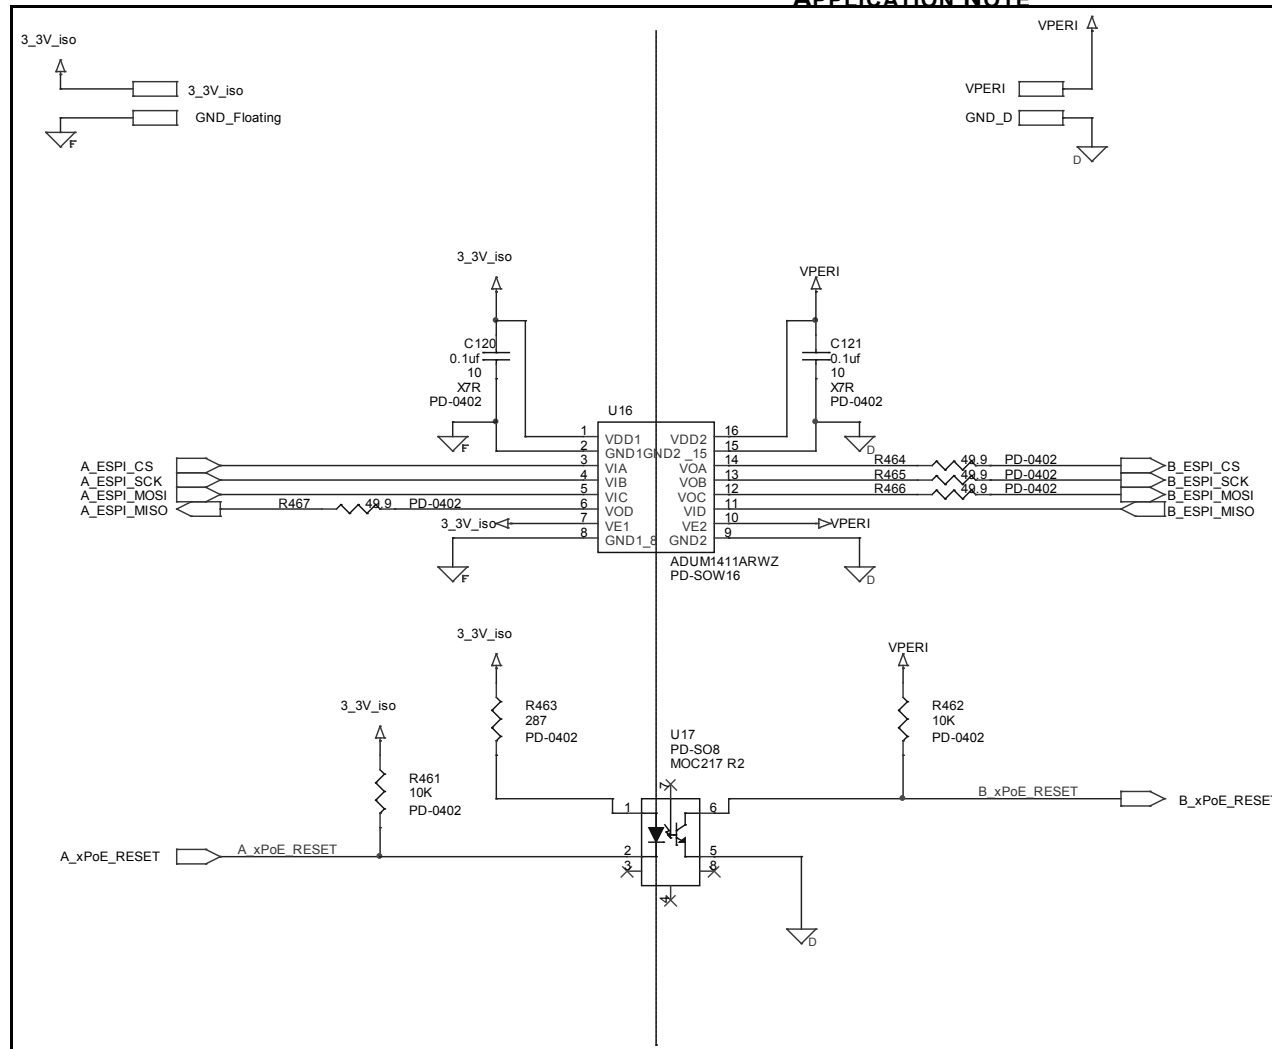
APPLICATION NOTE

3_3V_iso

3_3V_iso

GND_Floating

F

VPERI

VPERI

GND_D

D

3_3V_iso

C120
0.1uf
10
X7R
PD-0402

F

VPERI

C121
0.1uf
10
X7R
PD-0402

D

U16

1 VDD1
2 GND1
3 VIA
4 VIB
5 VIC
6 VOD
7 VE1
8 GND1_8

VDD2 16
GND2_15 15
VOA 14
VOB 13
VOC 12
VID 11
VE2 10
GND2 9

A_ESPI_CS
A_ESPI_SCK
A_ESPI_MOSI
A_ESPI_MISO

R467 49.9 PD-0402

3_3V_iso

F

R464 49.9 PD-0402
R465 49.9 PD-0402
R466 49.9 PD-0402

B_ESPI_CS
B_ESPI_SCK
B_ESPI_MOSI
B_ESPI_MISO

VPERI

ADUM1411ARWZ
PD-SOW16

D

3_3V_iso

R463
287
PD-0402

3_3V_iso

R461
10K
PD-0402

VPERI

R462
10K
PD-0402

U17
PD-SO8
MOC217 R2

1
2
3
4
5
6
7
8

A_xPoE_RESET

A_xPoE_RESET

B_xPoE_RESET

B_xPoE_RESET

D